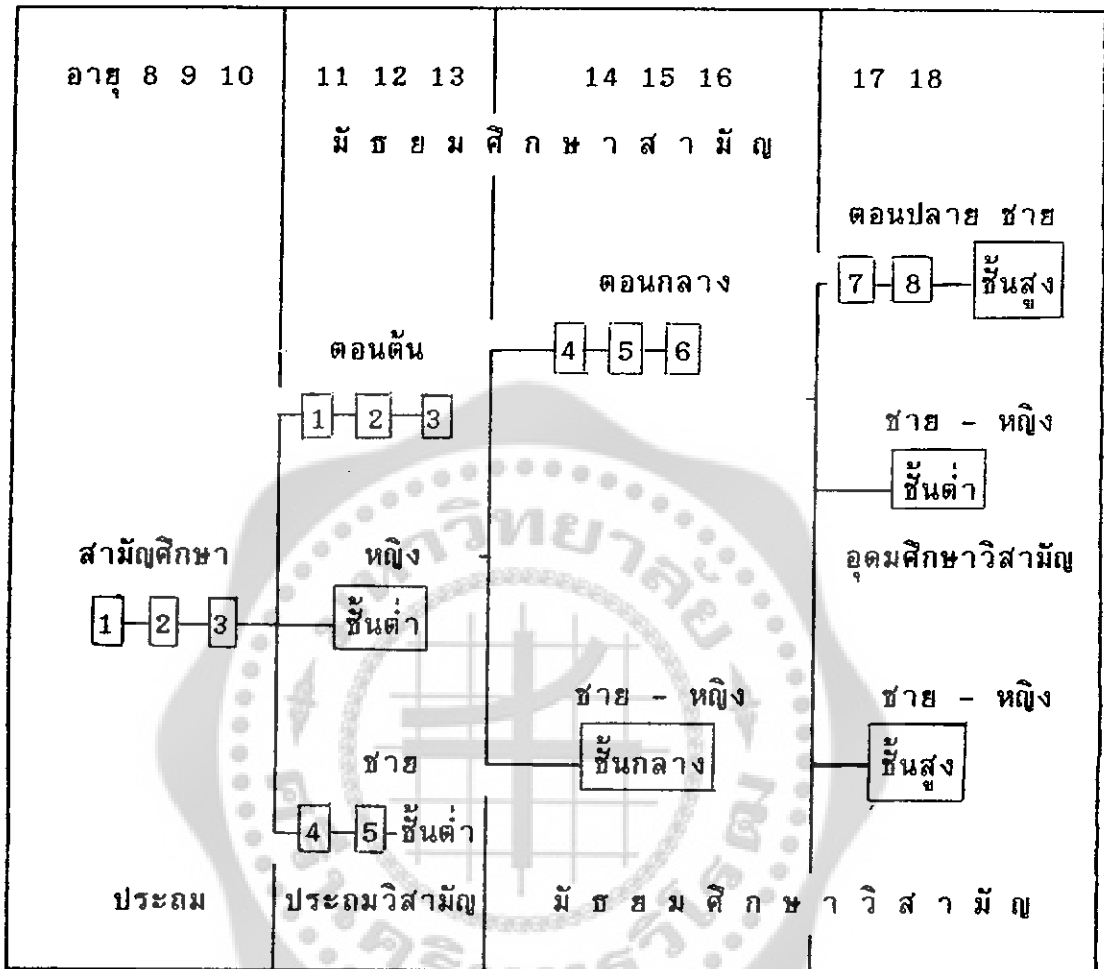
อายุ 8 9 10

11 12 13

14 15 16

17 18

มัธยมศึกษาสามัญ

ตอนปลาย ชาย

7 8 ชั้นสูง

ตอนกลาง

4 5 6

ตอนต้น

1 2 3

ชาย - หญิง

ชั้นต่ำ

อุดมศึกษาวิสามัญ

สามัญศึกษา

1 2 3

หญิง

ชั้นต่ำ

ชาย - หญิง

ชั้นกลาง

ชาย - หญิง

ชั้นสูง

ชาย

4 5 ชั้นต่ำ

ประถม

ประถมวิสามัญ

มัธยมศึกษาวิสามัญ